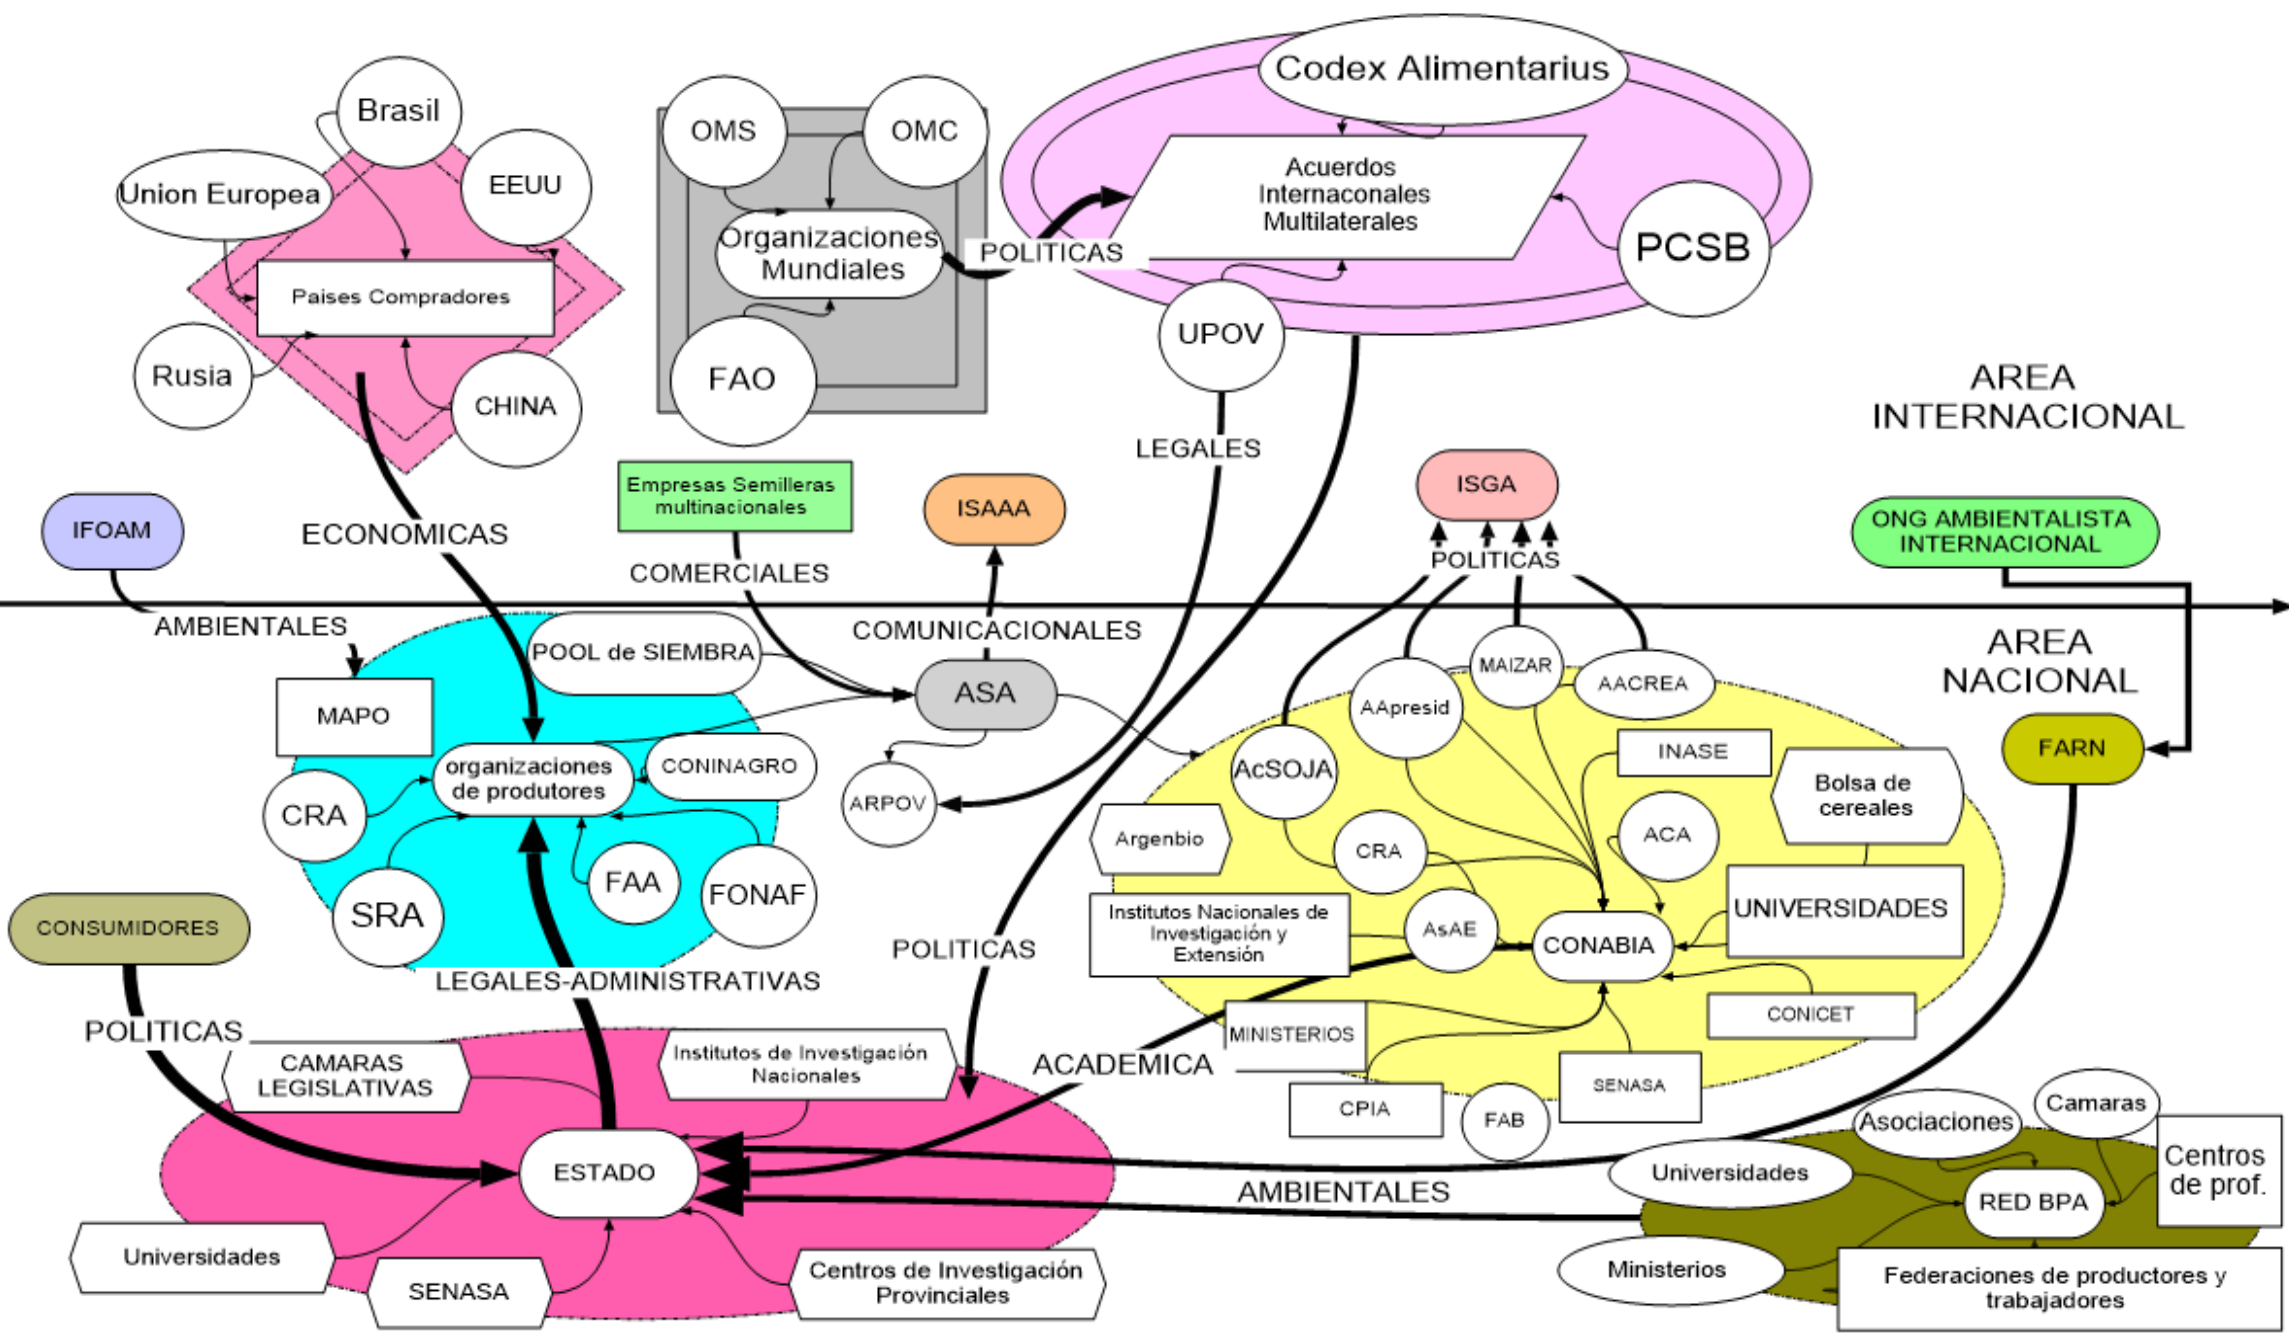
Brasil
Union Europea
EEUU
Paises Compradores
Rusia
CHINA
OMS
OMC
Organizaciones Mundiales
FAO
Codex Alimentarius
Acuerdos Internaconales Multilaterales
PCSB
POLITICAS
UPOV
LEGALES
AREA INTERNACIONAL
ECONOMICAS
Empresas Semilleras multinacionales
COMERCIALES
ISAAA
ISGA
POLITICAS
IFOAM
ONG AMBIENTALISTA INTERNACIONAL
AMBIENTALES
COMUNICACIONALES
AREA NACIONAL
POOL de SIEMBRA
ASA
MAIZAR
AACREA
AApresid
MAPO
FARN
organizaciones de produtores
CONINAGRO
ARPOV
INASE
AcSOJA
Bolsa de cereales
CRA
ACA
Argenbio
CRA
FAA
FONAF
SRA
UNIVERSIDADES
CONSUMIDORES
Institutos Nacionales de Investigación y Extensión
AsAE
CONABIA
POLITICAS
LEGALES-ADMINISTRATIVAS
CONICET
POLITICAS
MINISTERIOS
CAMARAS LEGISLATIVAS
Institutos de Investigación Nacionales
ACADEMICA
SENASA
CPIA
FAB
Asociaciones
Camaras
ESTADO
Universidades
Centros de prof.
AMBIENTALES
RED BPA
Universidades
SENASA
Centros de Investigación Provinciales
Ministerios
Federaciones de productores y trabajadores